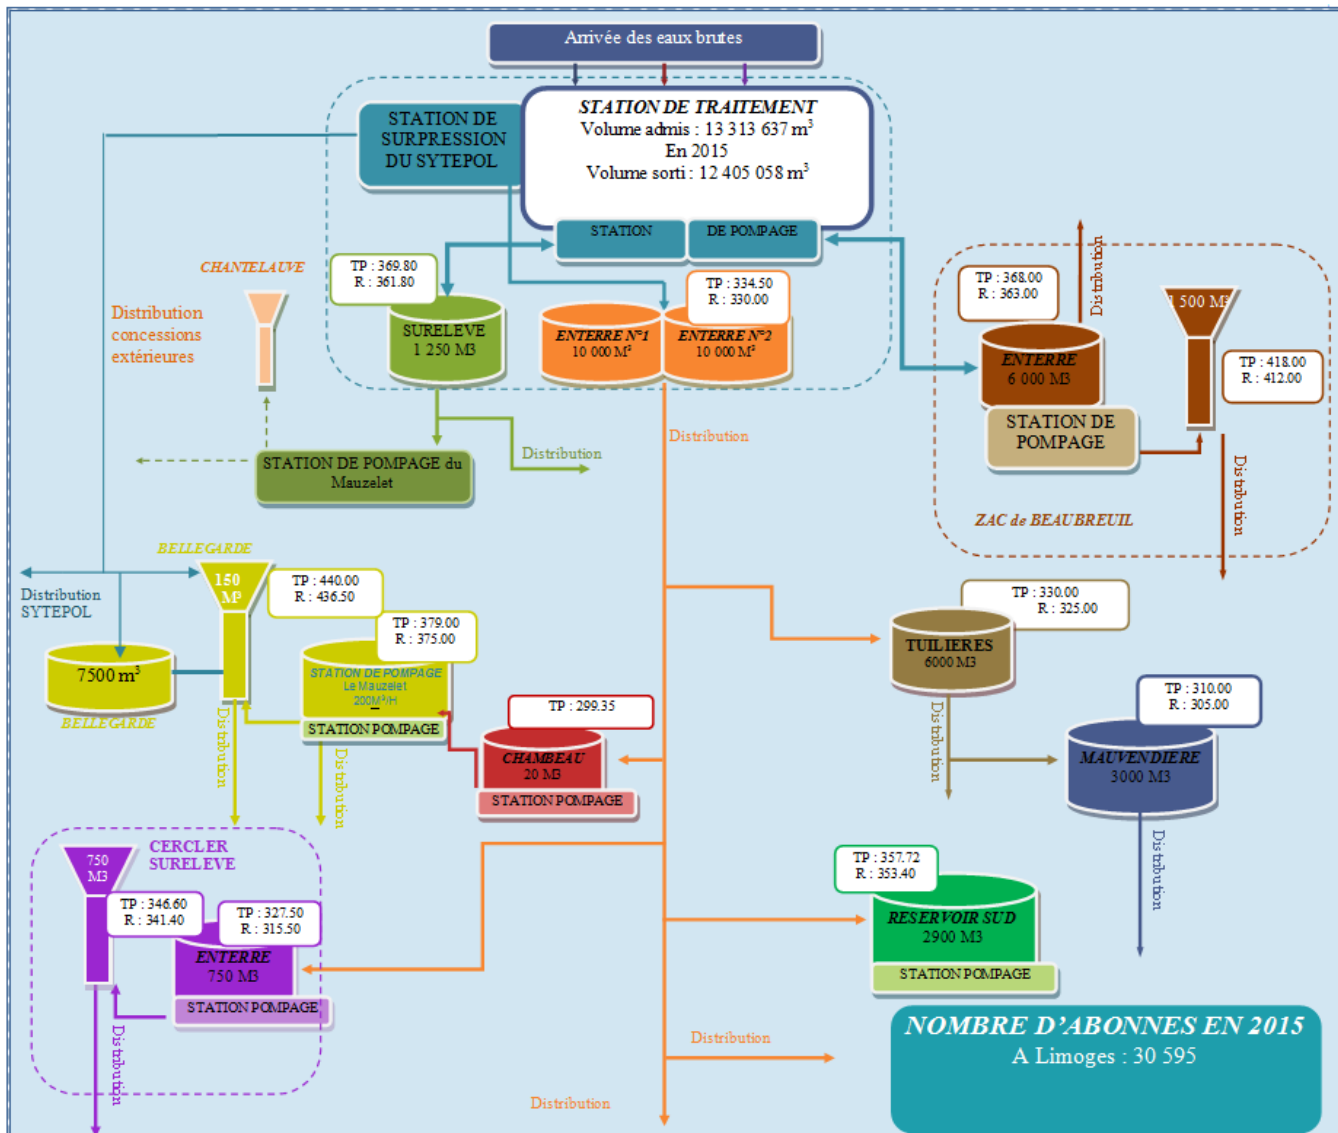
Arrivée des eaux brutes

STATION DE TRAITEMENT
Volume admis : 13 313 637 m$^3$
En 2015
Volume sorti : 12 405 058 m$^3$

STATION DE SURPRESSION DU SYTEPOL

STATION DE POMPAGE

CHANTELAUVE

Distribution concessions extérieures

TP : 369.80
R : 361.80

SURELEVE
1 250 M3

TP : 334.50
R : 330.00

ENTERRE N°1
10 000 M$^3$

ENTERRE N°2
10 000 M$^3$

Distribution

STATION DE POMPAGE du Mauzelet

Distribution

TP : 368.00
R : 363.00

Distribution

1 500 M3

ENTERRE
6 000 M3

TP : 418.00
R : 412.00

STATION DE POMPAGE

ZAC de BEAUBREUIL

Distribution

BELLEGARDE

150 M3

TP : 440.00
R : 436.50

Distribution SYTEPOL

TP : 379.00
R : 375.00

7500 m$^3$

BELLEGARDE

STATION DE POMPAGE
Le Mauzelet
200M$^3$/H

STATION POMPAGE

Distribution

Distribution

TP : 299.35

CHAMBEAU
20 M3

STATION POMPAGE

TP : 330.00
R : 325.00

TUILIERES
6000 M3

Distribution

TP : 310.00
R : 305.00

MAUVENDIERE
3000 M3

Distribution

CERCLER SURELEVE

750 M3

TP : 346.60
R : 341.40

TP : 327.50
R : 315.50

ENTERRE
750 M3

STATION POMPAGE

Distribution

TP : 357.72
R : 353.40

RESERVOIR SUD
2900 M3

STATION POMPAGE

Distribution

Distribution

NOMBRE D'ABONNES EN 2015
A Limoges : 30 595